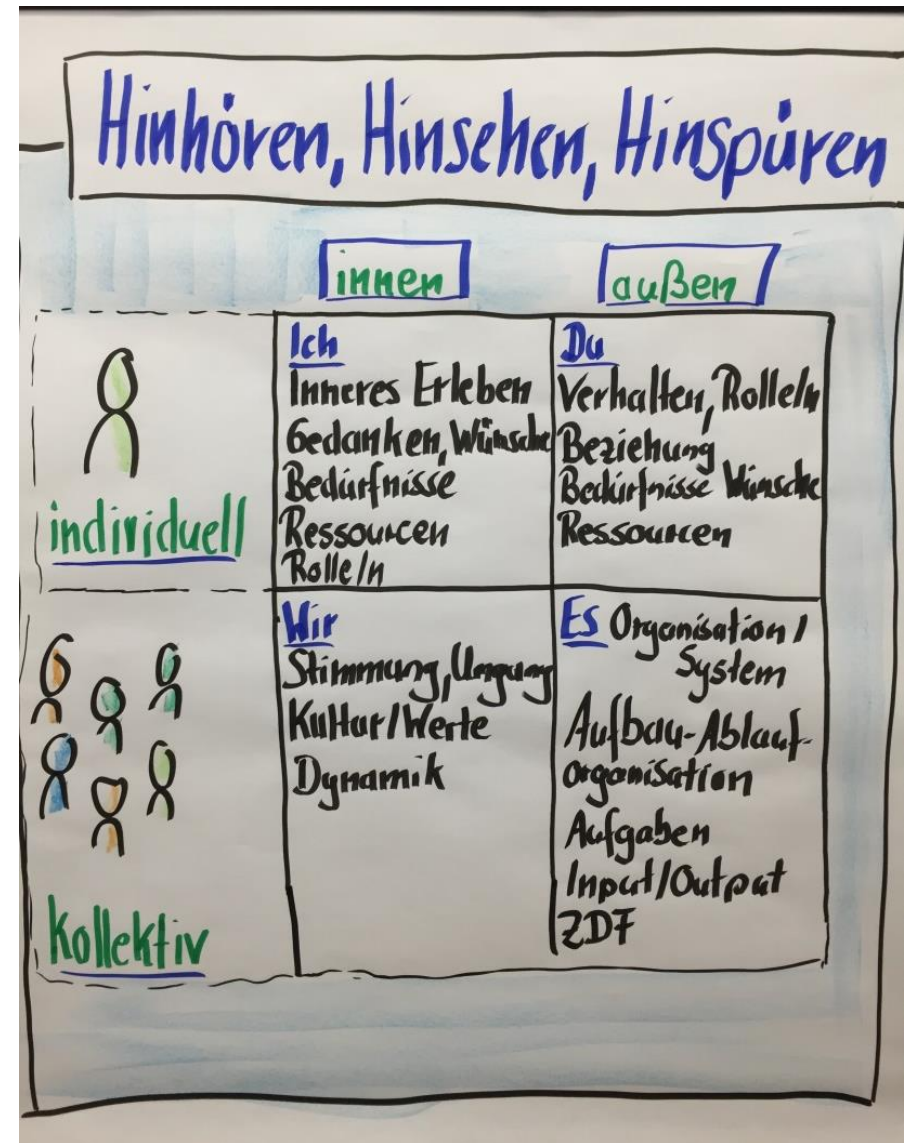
Hinhören, Hinsehen, Hinspüren

| | innen | außen |
|---|---|---|
| individuell | Ich<br>Inneres Erleben<br>Gedanken, Wünsche<br>Bedürfnisse<br>Ressourcen<br>Rolle/n | Du<br>Verhalten, Rolle/n<br>Beziehung<br>Bedürfnisse Wünsche<br>Ressourcen |
| kollektiv | Wir<br>Stimmung, Umgang<br>Kultur/Werte<br>Dynamik | Es Organisation/System<br>Aufbau-Ablauforganisation<br>Aufgaben<br>Input/Output<br>ZDF |